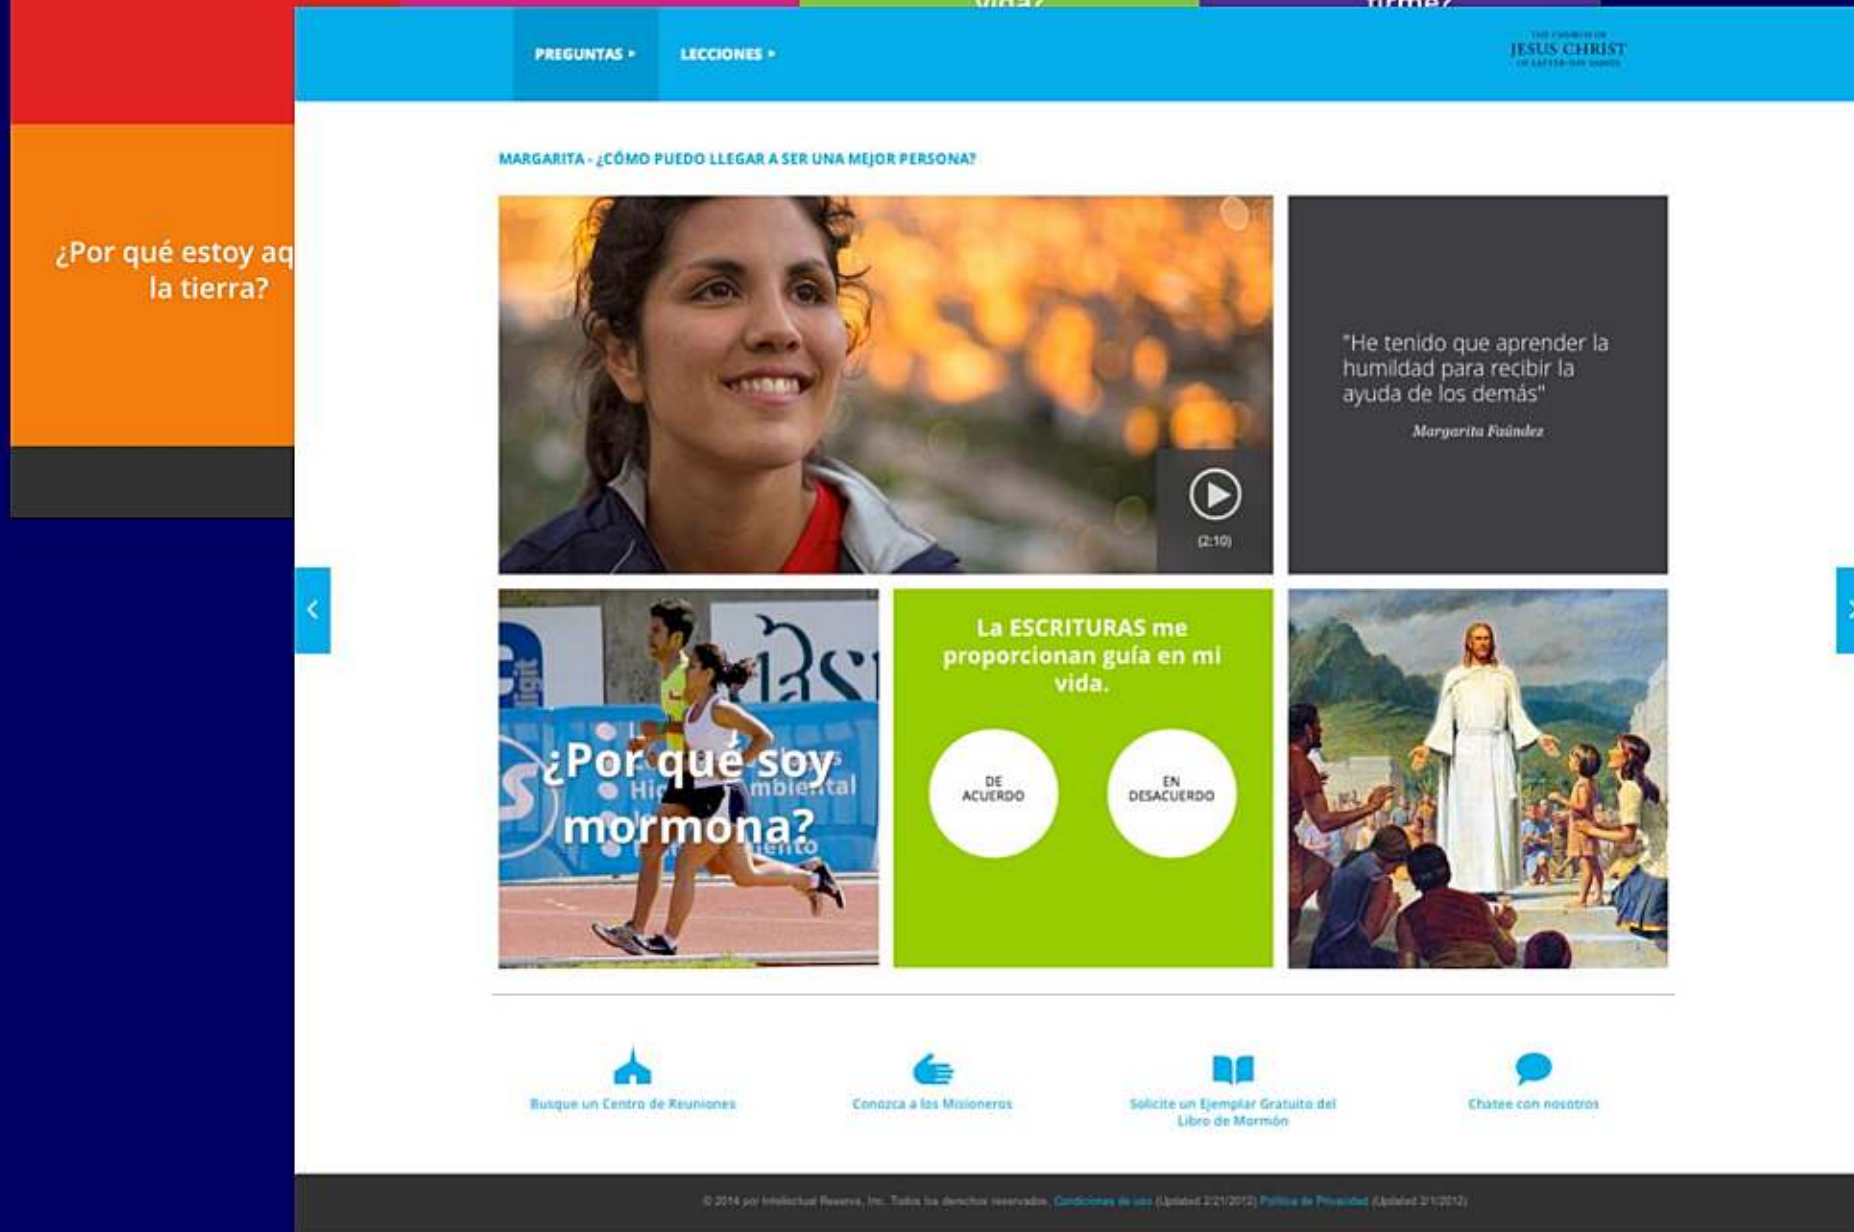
vida?

firme?

¿Por qué estoy aq la tierra?

PREGUNTAS ▸ LECCIONES ▸

THE CHURCH OF JESUS CHRIST OF LATTER-DAY SAINTS

MARGARITA - ¿CÓMO PUEDO LLEGAR A SER UNA MEJOR PERSONA?

(2:10)

"He tenido que aprender la humildad para recibir la ayuda de los demás"

Margarita Faúndez

¿Por qué soy mormona?

La ESCRITURAS me proporcionan guía en mi vida.

DE ACUERDO

EN DESACUERDO

Busque un Centro de Reuniones

Conozca a los Misioneros

Solicite un Ejemplar Gratuito del Libro de Mormón

Chatee con nosotros

© 2014 por Intellectual Reserve, Inc. Todos los derechos reservados. Condiciones de uso (Updated 2/21/2012) Política de Privacidad (Updated 2/1/2012)